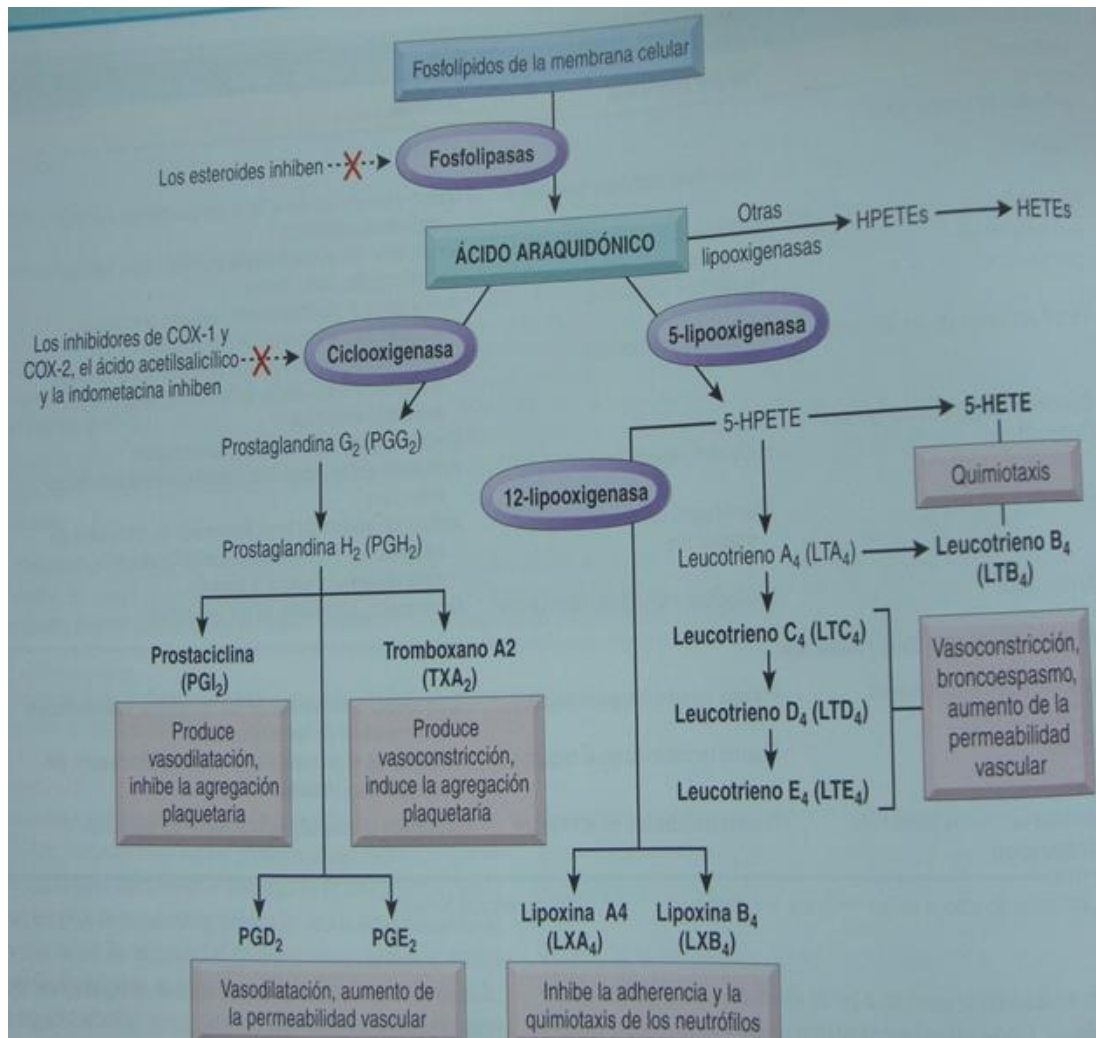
Fosfolípidos de la membrana celular

Los esteroides inhiben

Fosfolipasas

ÁCIDO ARAQUIDÓNICO

Otras lipooxigenasas

HPETEs

HETEs

Los inhibidores de COX-1 y COX-2, el ácido acetilsalicílico y la indometacina inhiben

Ciclooxigenasa

5-lipooxigenasa

Prostaglandina $G_2$ ($PGG_2$)

5-HPETE

5-HETE

Quimiotaxis

12-lipooxigenasa

Prostaglandina $H_2$ ($PGH_2$)

Leucotrieno $A_4$ ($LTA_4$)

Leucotrieno $B_4$ ($LTB_4$)

Prostaciclina ($PGI_2$)

Produce vasodilatación, inhibe la agregación plaquetaria

Tromboxano A2 ($TXA_2$)

Produce vasoconstricción, induce la agregación plaquetaria

Leucotrieno $C_4$ ($LTC_4$)

Leucotrieno $D_4$ ($LTD_4$)

Leucotrieno $E_4$ ($LTE_4$)

Vasoconstricción, broncoespasmo, aumento de la permeabilidad vascular

$PGD_2$

$PGE_2$

Vasodilatación, aumento de la permeabilidad vascular

Lipoxina A4 ($LXA_4$)

Lipoxina $B_4$ ($LXB_4$)

Inhibe la adherencia y la quimiotaxis de los neutrófilos